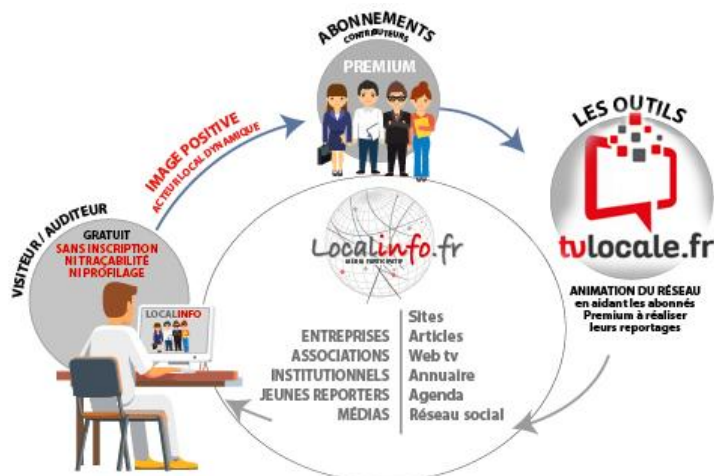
ABONNEMENTS
CONTRIBUTEURS
PREMIUM

IMAGE POSITIVE
ACTEUR LOCAL DYNAMIQUE

LES OUTILS

tvlocale.fr

ANIMATION DU RÉSEAU en aidant les abonnés Premium à réaliser leurs reportages

VISITEUR / AUDITEUR
GRATUIT
SANS INSCRIPTION
NI TRAÇABILITÉ
NI PROFILAGE

Localinfo.fr

LOCALINFO

ENTREPRISES
ASSOCIATIONS
INSTITUTIONNELS
JEUNES REPORTERS
MÉDIAS

Sites
Articles
Web tv
Annuaire
Agenda
Réseau social